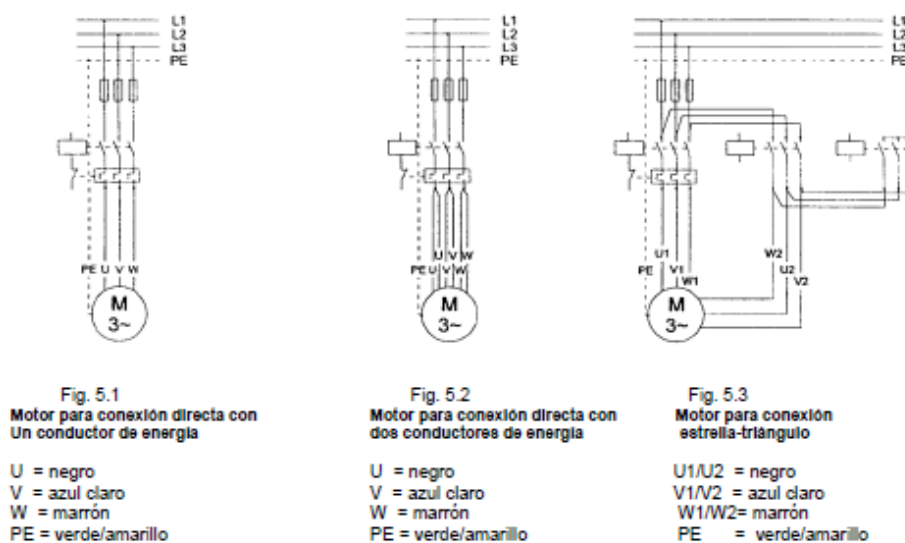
L1
L2
L3
PE

PE U V W

M
3~

Fig. 5.1
Motor para conexión directa con Un conductor de energía

U = negro
V = azul claro
W = marrón
PE = verde/amarillo

L1
L2
L3
PE

PE U V W

M
3~

Fig. 5.2
Motor para conexión directa con dos conductores de energía

U = negro
V = azul claro
W = marrón
PE = verde/amarillo

L1
L2
L3
PE

U1
PE V1
W1
W2
U2
V2

M
3~

Fig. 5.3
Motor para conexión estrella-triángulo

U1/U2 = negro
V1/V2 = azul claro
W1/W2= marrón
PE = verde/amarillo